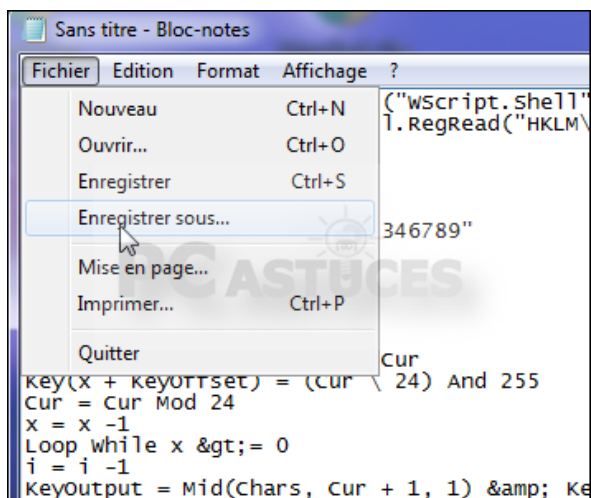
Sans titre - Bloc-notes

Fichier Edition Format Affichage ?

Nouveau Ctrl+N
Ouvrir... Ctrl+O
Enregistrer Ctrl+S
Enregistrer sous...
Mise en page...
Imprimer... Ctrl+P
Quitter

("WScript.Shell"
l.RegRead("HKLM\

346789"

PC ASTUCES

Cur
Key(x + KeyOffset) = (Cur \ 24) And 255
Cur = Cur Mod 24
x = x -1
Loop While x &gt;= 0
i = i -1
KeyOutput = Mid(Chars, Cur + 1, 1) &amp; Ke